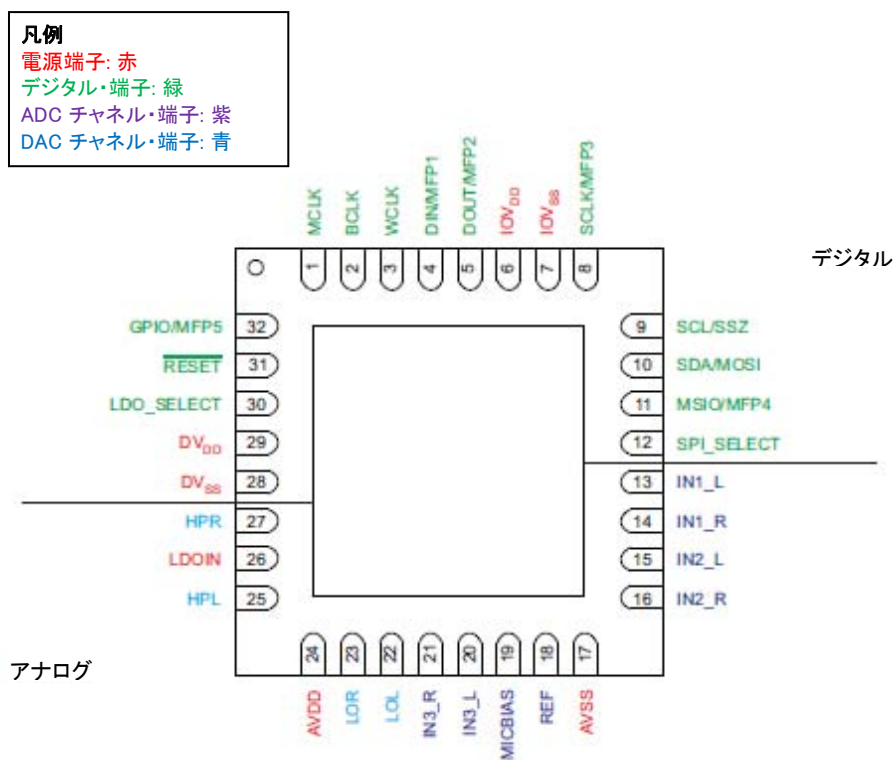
凡例
電源端子: 赤
デジタル・端子: 緑
ADC チャネル・端子: 紫
DAC チャネル・端子: 青

MCLK 1
BCLK 2
WCLK 3
DIN/MFP1 4
DOUT/MFP2 5
$IOV_{DD}$ 6
$IOV_{SS}$ 7
SCLK/MFP3 8

デジタル

GPIO/MFP5 32
$\overline{RESET}$ 31
LDO_SELECT 30
$DV_{DD}$ 29
$DV_{SS}$ 28
HPR 27
LDOIN 26
HPL 25

9 SCL/SSZ
10 SDA/MOSI
11 MSIO/MFP4
12 SPI_SELECT
13 IN1_L
14 IN1_R
15 IN2_L
16 IN2_R

アナログ

24 AVDD
23 LOR
22 LOL
21 IN3_R
20 IN3_L
19 MICBIAS
18 REF
17 AVSS